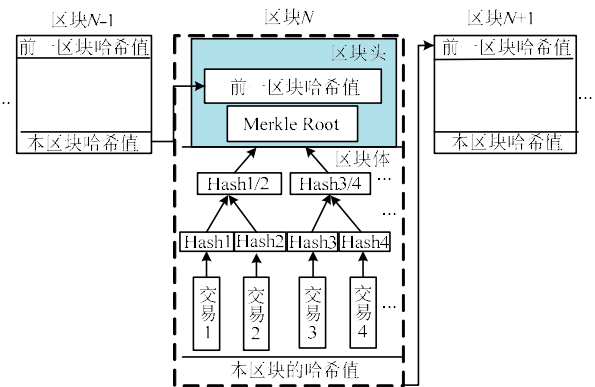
区块$N$-1

前一区块哈希值

..

本区块哈希值

区块$N$

区块头

前一区块哈希值

Merkle Root

区块体

Hash1/2

Hash3/4

...

Hash1

Hash2

Hash3

Hash4

...

交易1

交易2

交易3

交易4

...

本区块的哈希值

区块$N$+1

前一区块哈希值

...

本区块哈希值